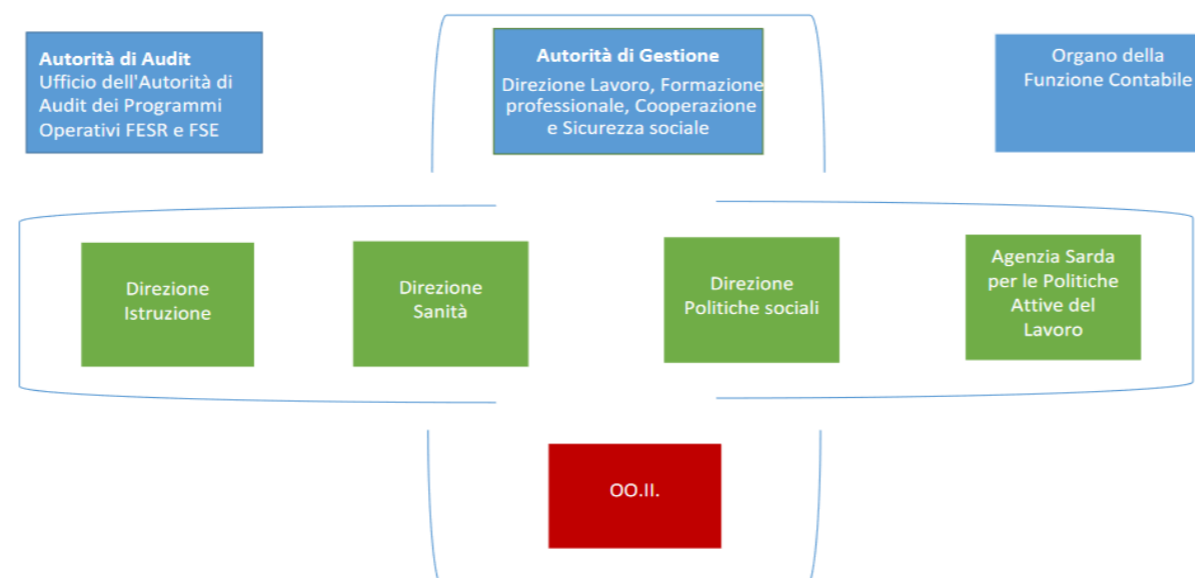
Autorità di Audit
Ufficio dell'Autorità di Audit dei Programmi Operativi FESR e FSE

Autorità di Gestione
Direzione Lavoro, Formazione professionale, Cooperazione e Sicurezza sociale

Organo della Funzione Contabile

Direzione Istruzione

Direzione Sanità

Direzione Politiche sociali

Agenzia Sarda per le Politiche Attive del Lavoro

OO.II.